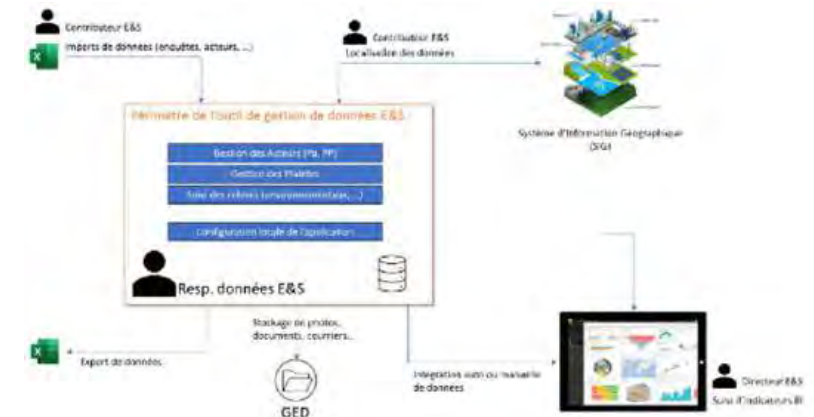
Contributeur E&S

Imports de données (enquêtes, acteurs, ...)

Contributeur E&S

Localisation des données

Système d'Information Géographique (SIG)

Périmètre de l'outil de gestion de données E&S

Gestion des Acteurs (PA, PP)

Gestion des Plaintes

Suivi des critères (environnementaux, ...)

Configuration locale de l'application ...

Resp. données E&S

Stockage de photos, documents, courriers...

Export de données

GED

Intégration auto ou manuelle de données

Directeur E&S

Suivi d'indicateurs BI